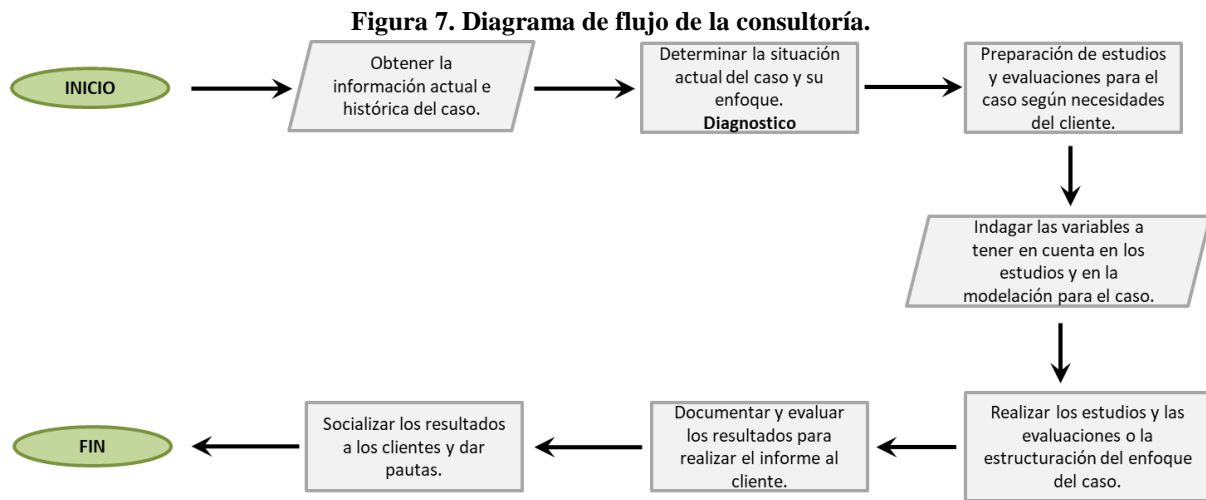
Figura 7. Diagrama de flujo de la consultoría.

INICIO

Obtener la información actual e histórica del caso.

Determinar la situación actual del caso y su enfoque. Diagnostico

Preparación de estudios y evaluaciones para el caso según necesidades del cliente.

Indagar las variables a tener en cuenta en los estudios y en la modelación para el caso.

Realizar los estudios y las evaluaciones o la estructuración del enfoque del caso.

Documentar y evaluar los resultados para realizar el informe al cliente.

Socializar los resultados a los clientes y dar pautas.

FIN